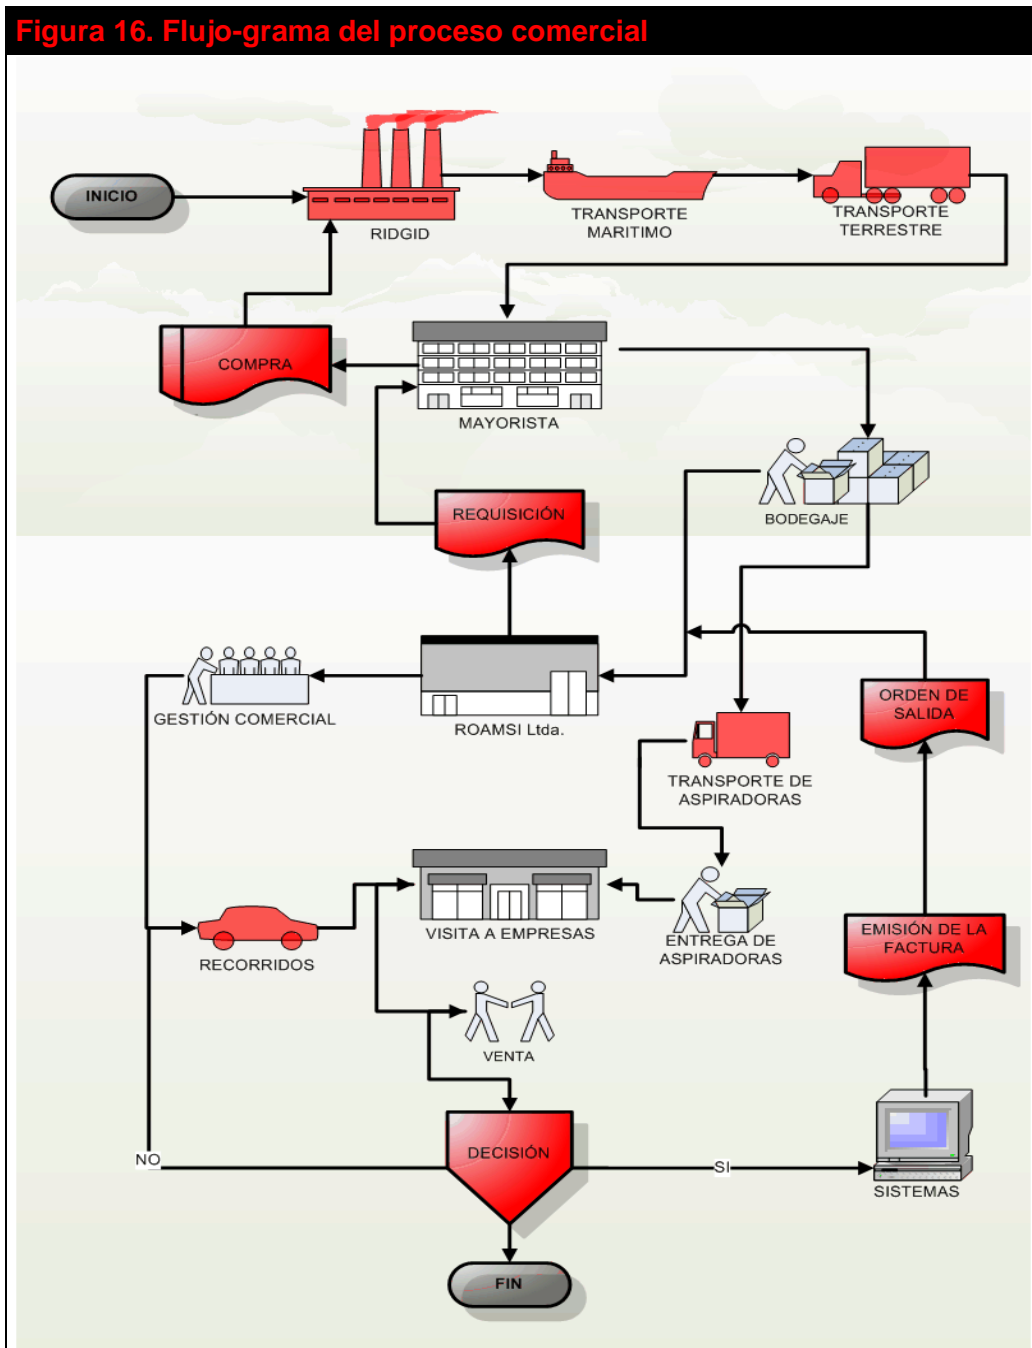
Figura 16. Flujo-grama del proceso comercial

INICIO

RIDGID

TRANSPORTE MARITIMO

TRANSPORTE TERRESTRE

COMPRA

MAYORISTA

BODEGAJE

REQUISICIÓN

GESTIÓN COMERCIAL

ROAMSI Ltda.

ORDEN DE SALIDA

TRANSPORTE DE ASPIRADORAS

VISITA A EMPRESAS

ENTREGA DE ASPIRADORAS

RECORRIDOS

EMISIÓN DE LA FACTURA

VENTA

NO

DECISIÓN

SI

SISTEMAS

FIN